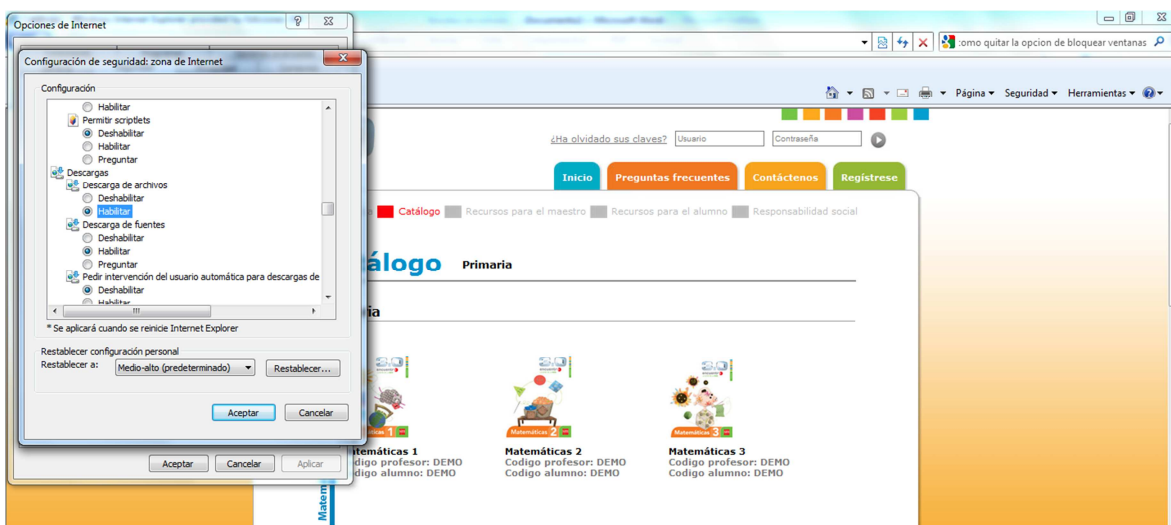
Opciones de Internet

Configuración de seguridad: zona de Internet

Configuración

Habilitar
Permitir scriptlets
Deshabilitar
Habilitar
Preguntar
Descargas
Descarga de archivos
Deshabilitar
Habilitar
Descarga de fuentes
Deshabilitar
Habilitar
Preguntar
Pedir intervención del usuario automática para descargas de
Deshabilitar
Habilitar

* Se aplicará cuando se reinicie Internet Explorer

Restablecer configuración personal
Restablecer a: Medio-alto (predeterminado)
Restablecer...

Aceptar Cancelar

Aceptar Cancelar Aplicar

:omo quitar la opcion de bloquear ventanas

Página Seguridad Herramientas

¿Ha olvidado sus claves? Usuario Contraseña

Inicio Preguntas frecuentes Contáctenos Regístrese

Catálogo Recursos para el maestro Recursos para el alumno Responsabilidad social

álogo Primaria

ia

Matemáticas 1
Codigo profesor: DEMO
digo alumno: DEMO

Matemáticas 2
Codigo profesor: DEMO
Codigo alumno: DEMO

Matemáticas 3
Codigo profesor: DEMO
Codigo alumno: DEMO

Matem